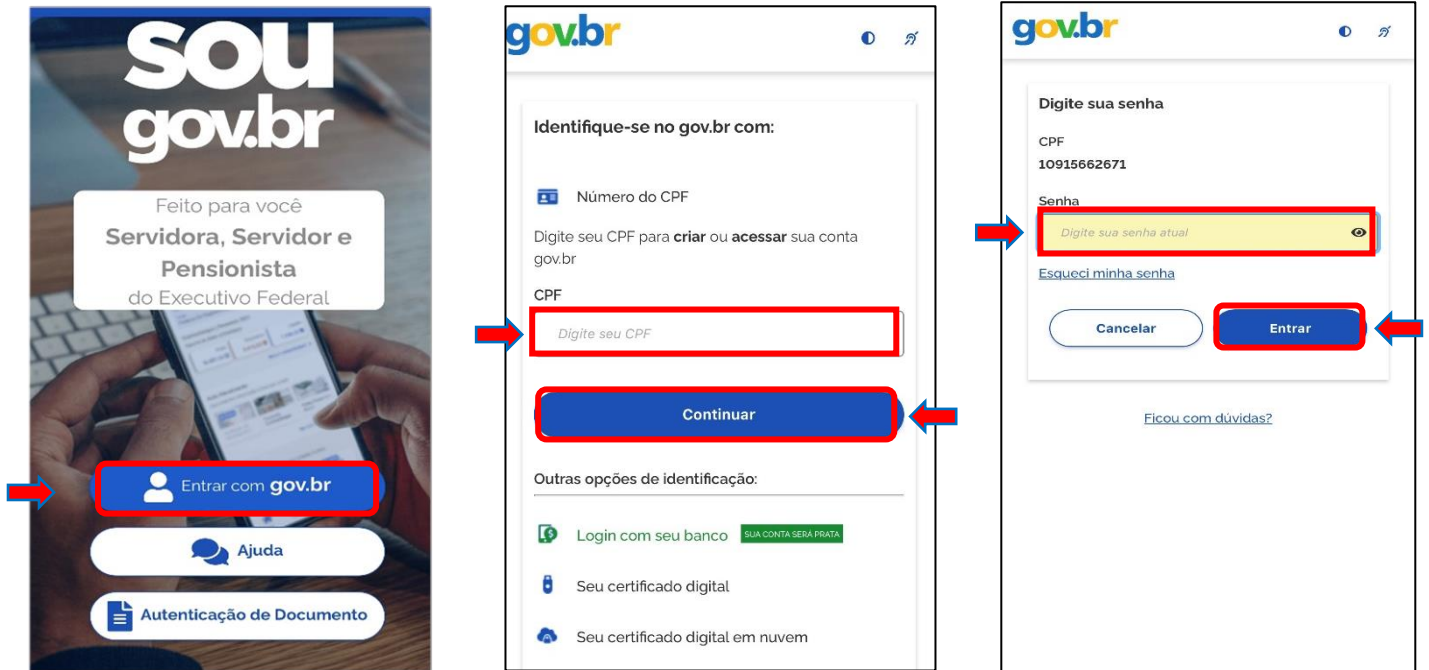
sou
gov.br

Feito para você
Servidora, Servidor e Pensionista
do Executivo Federal

Entrar com gov.br

Ajuda

Autenticação de Documento

gov.br

Identifique-se no gov.br com:

Número do CPF

Digite seu CPF para **criar** ou **acessar** sua conta gov.br

CPF

Digite seu CPF

Continuar

Outras opções de identificação:

Login com seu banco SUA CONTA SERÁ PRATA

Seu certificado digital

Seu certificado digital em nuvem

gov.br

Digite sua senha

CPF
10915662671

Senha
Digite sua senha atual

Esqueci minha senha

Cancelar

Entrar

Ficou com dúvidas?